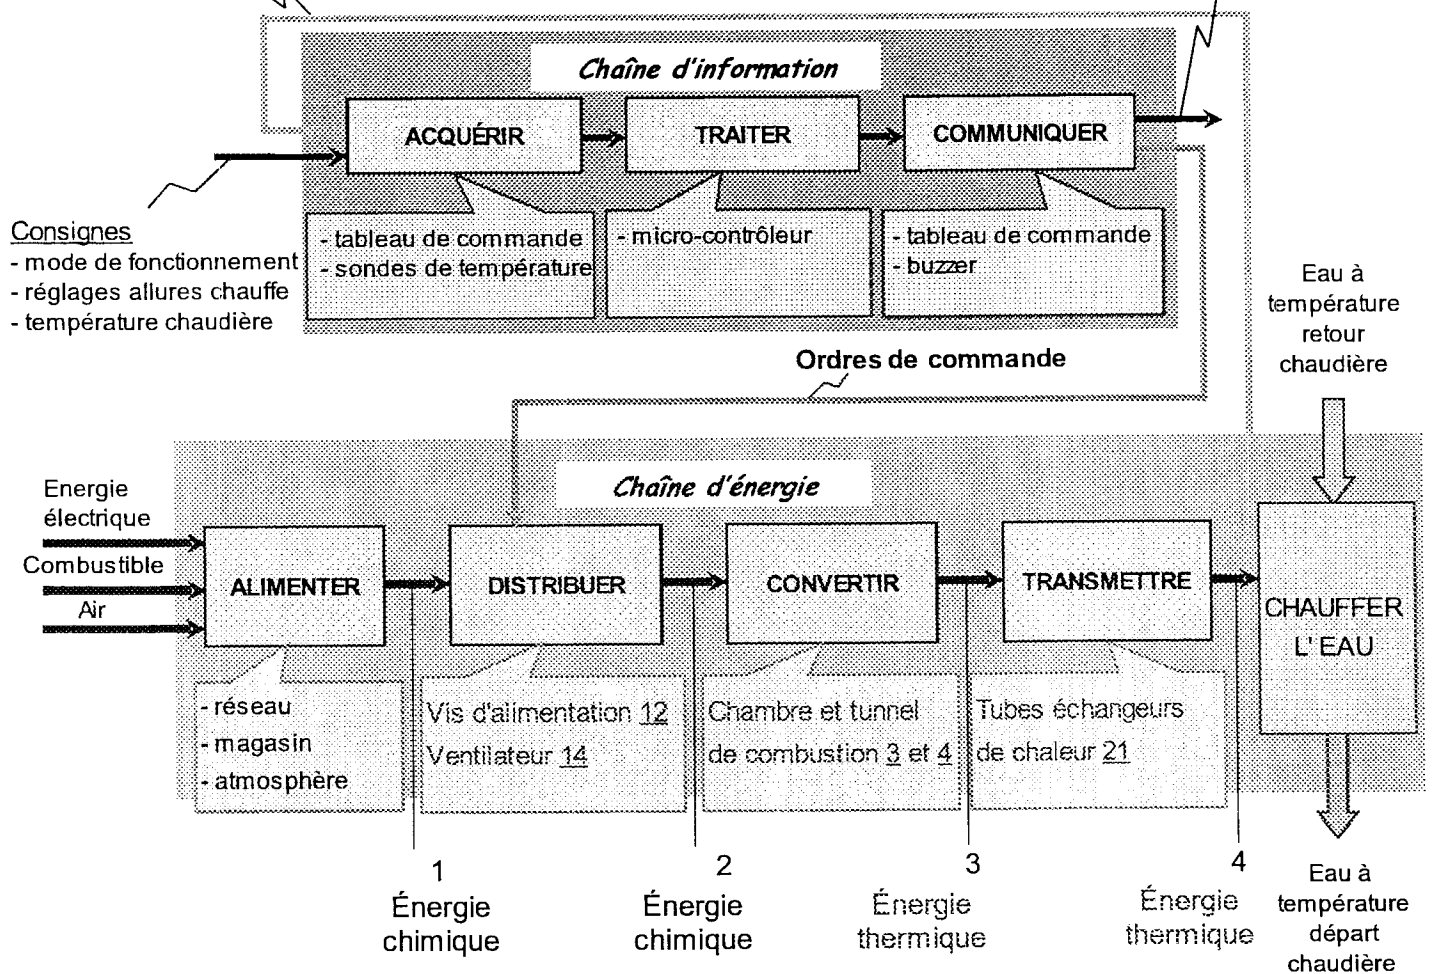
Chaîne d'information

ACQUÉRIR

TRAITER

COMMUNIQUER

Consignes
- mode de fonctionnement
- réglages allures chauffe
- température chaudière

- tableau de commande
- sondes de température

- micro-contrôleur

- tableau de commande
- buzzer

Eau à température retour chaudière

Ordres de commande

Chaîne d'énergie

Energie électrique

Combustible

Air

ALIMENTER

DISTRIBUER

CONVERTIR

TRANSMETTRE

CHAUFFER L' EAU

- réseau
- magasin
- atmosphère

Vis d'alimentation 12
Ventilateur 14

Chambre et tunnel de combustion 3 et 4

Tubes échangeurs de chaleur 21

1
Énergie chimique

2
Énergie chimique

3
Énergie thermique

4
Énergie thermique

Eau à température départ chaudière